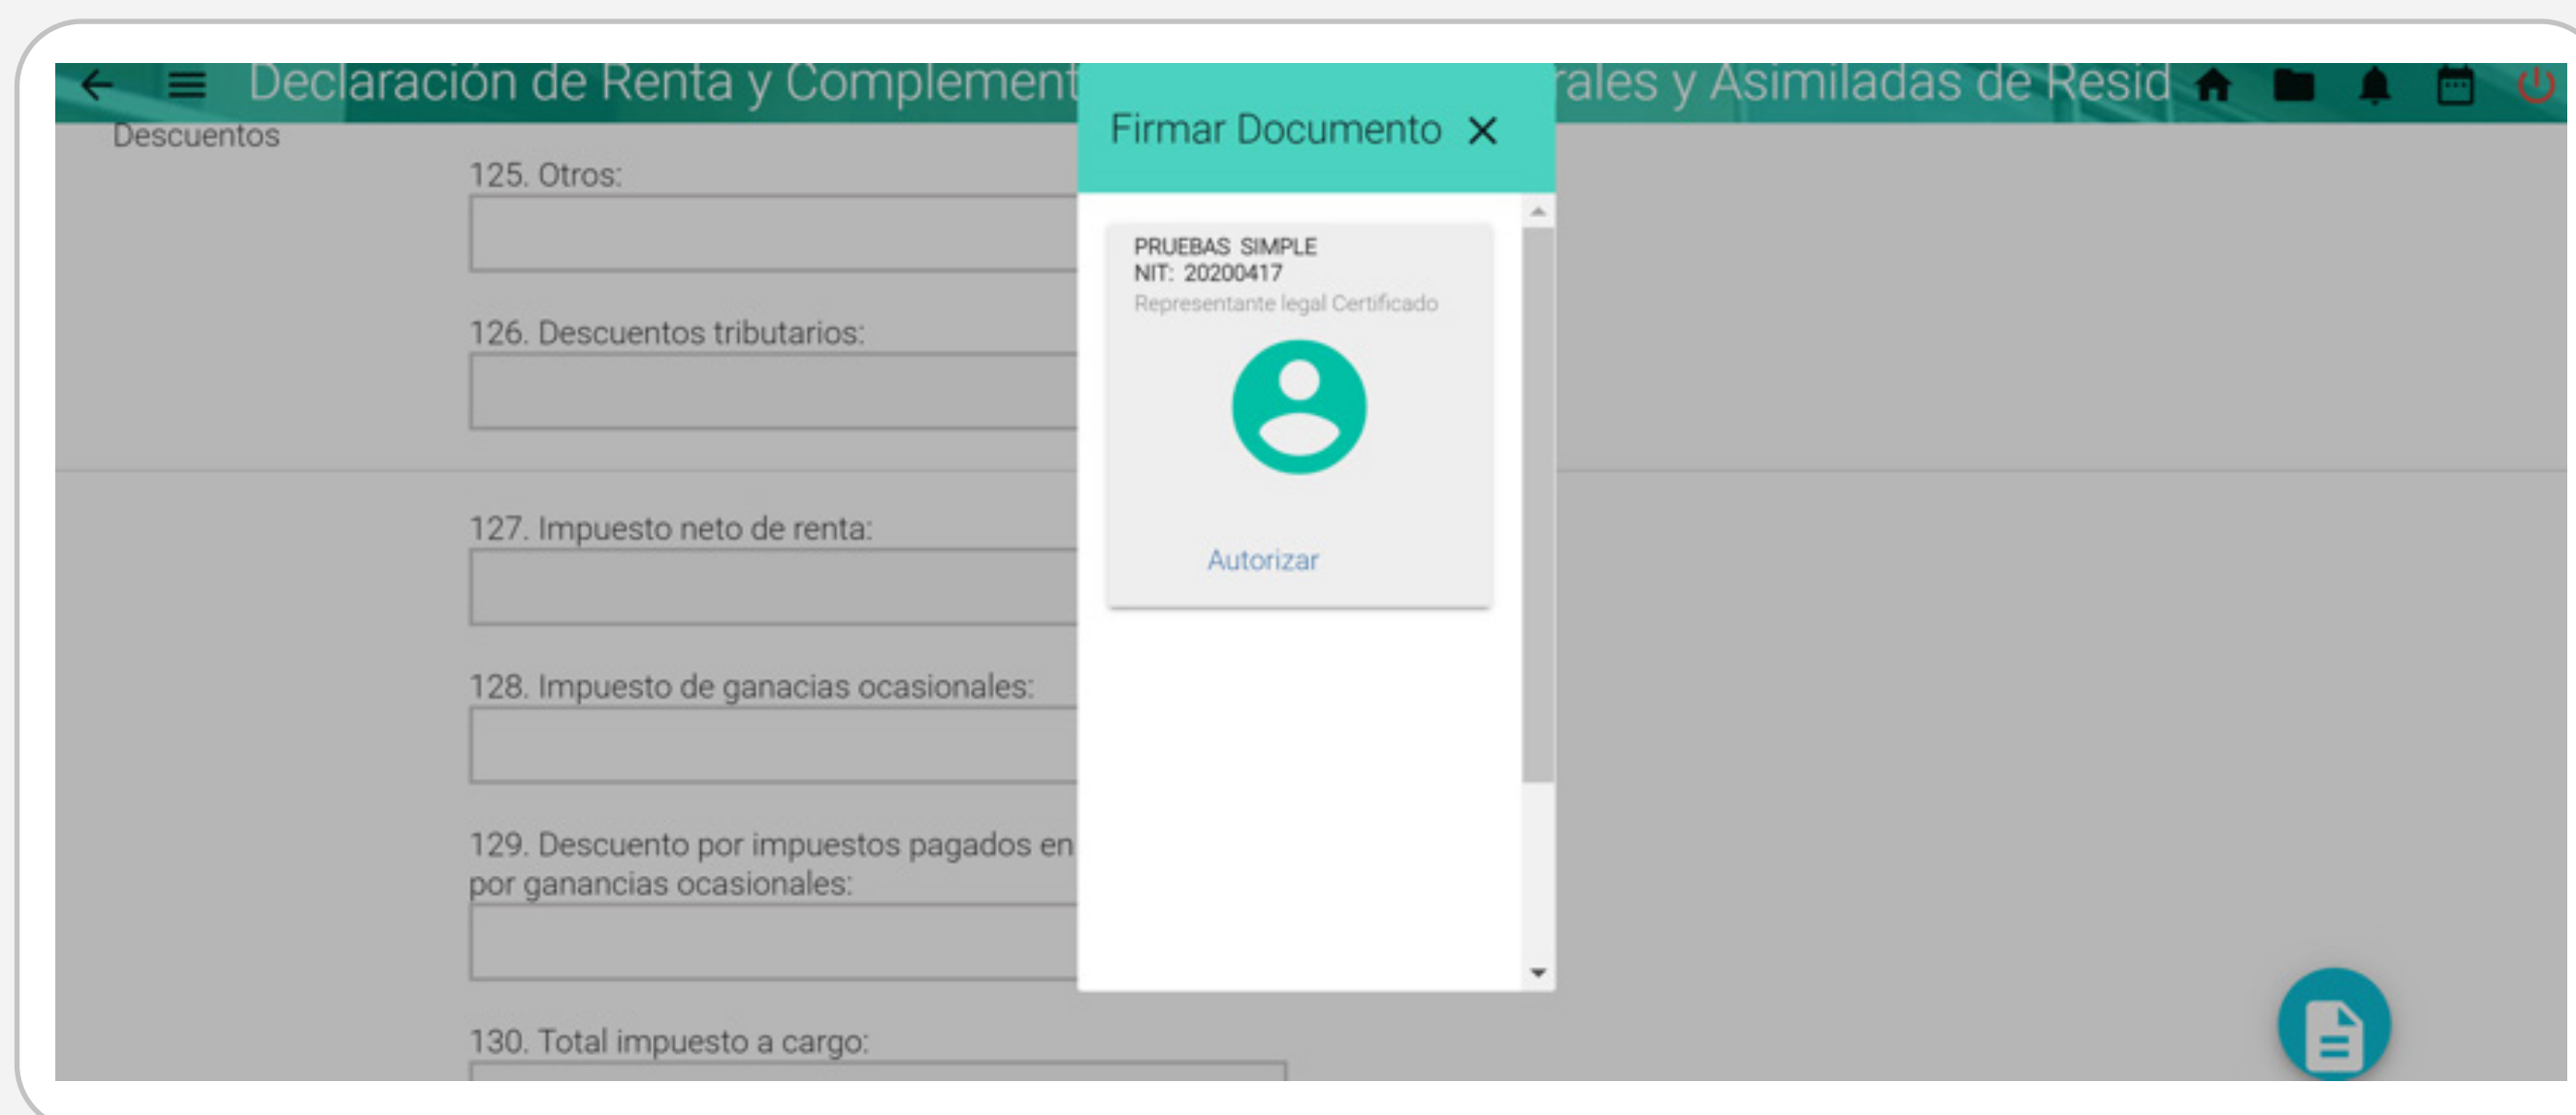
Declaración de Renta y Complement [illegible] rales y Asimiladas de Resid

Descuentos

125. Otros:

126. Descuentos tributarios:

127. Impuesto neto de renta:

128. Impuesto de ganacias ocasionales:

129. Descuento por impuestos pagados en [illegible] por ganancias ocasionales:

130. Total impuesto a cargo:

Firmar Documento

PRUEBAS SIMPLE
NIT: 20200417
Representante legal Certificado

Autorizar